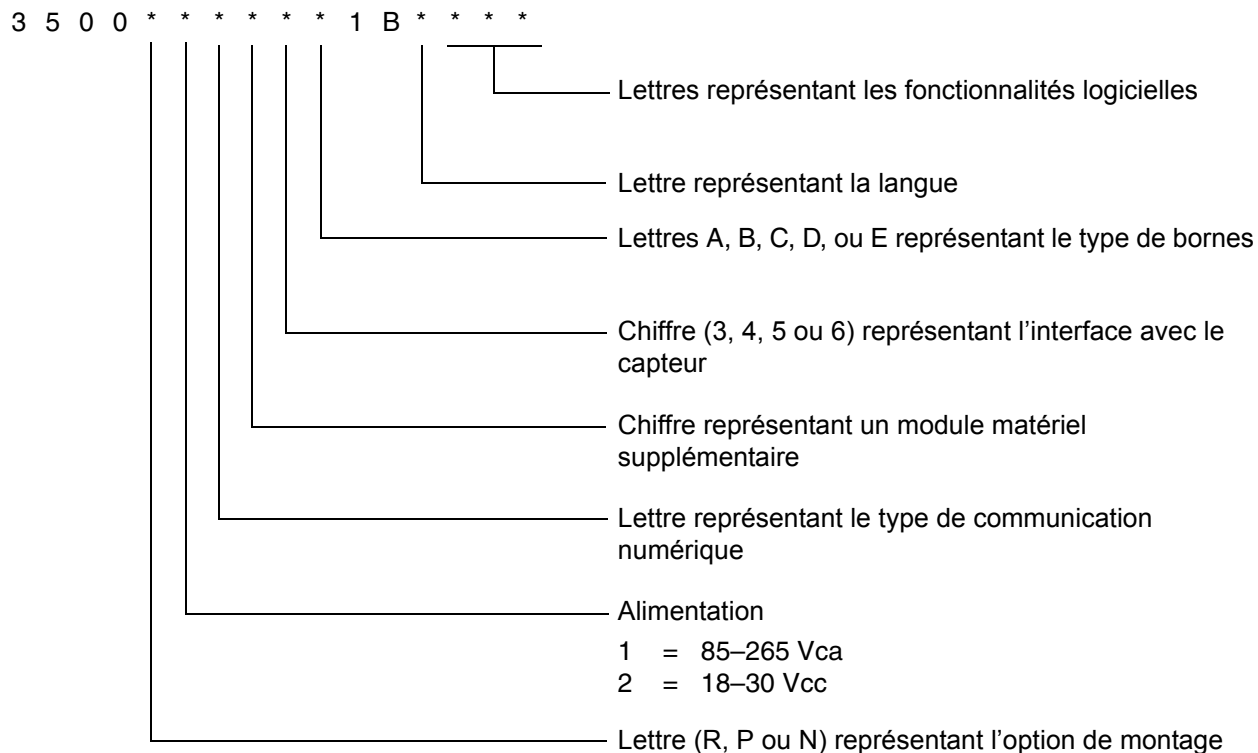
3 5 0 0 * * * * * * 1 B * * * *

Lettres représentant les fonctionnalités logicielles

Lettre représentant la langue

Lettres A, B, C, D, ou E représentant le type de bornes

Chiffre (3, 4, 5 ou 6) représentant l'interface avec le capteur

Chiffre représentant un module matériel supplémentaire

Lettre représentant le type de communication numérique

Alimentation

1 = 85–265 Vca
2 = 18–30 Vcc

Lettre (R, P ou N) représentant l'option de montage